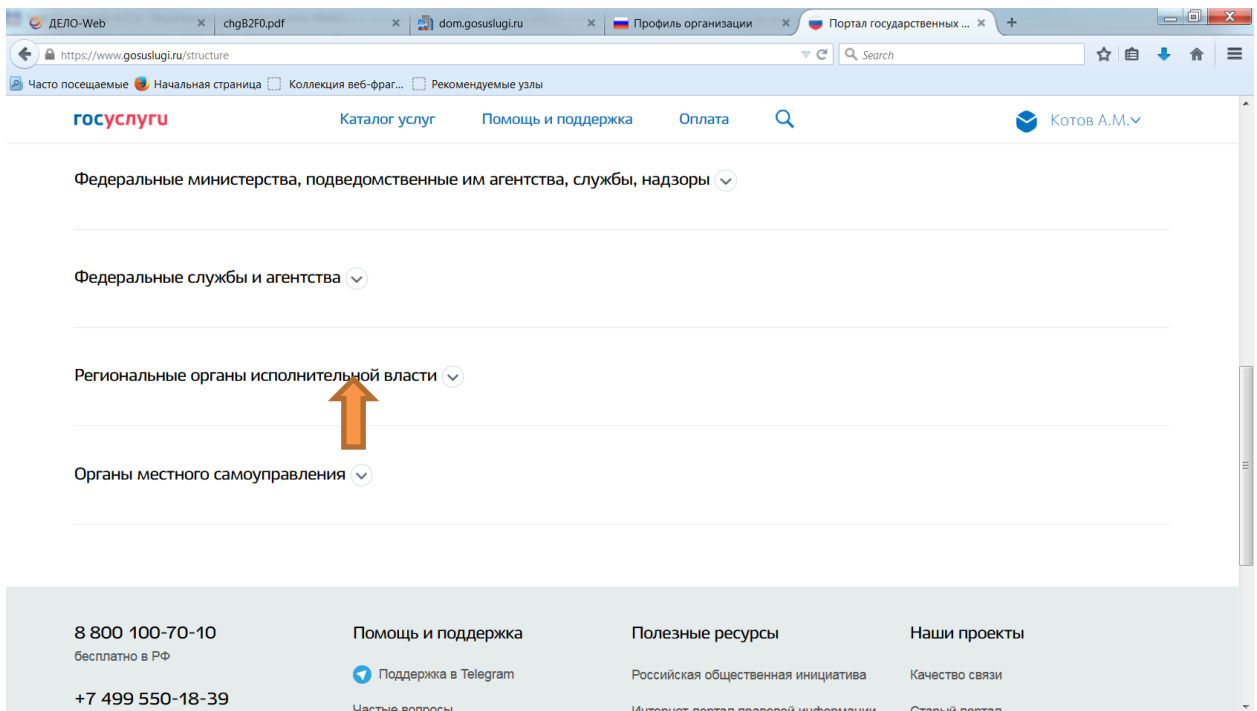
ДЕЛО-Web | chgB2F0.pdf | dom.gosuslugi.ru | Профиль организации | Портал государственных ...

https://www.gosuslugi.ru/structure

Search

Часто посещаемые | Начальная страница | Коллекция веб-фраг... | Рекомендуемые узлы

госуслуги

Каталог услуг | Помощь и поддержка | Оплата

Котов А.М.

Федеральные министерства, подведомственные им агентства, службы, надзоры

Федеральные службы и агентства

Региональные органы исполнительной власти

Органы местного самоуправления

8 800 100-70-10
бесплатно в РФ

+7 499 550-18-39

Помощь и поддержка

Поддержка в Telegram

Частые вопросы

Полезные ресурсы

Российская общественная инициатива

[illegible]

Наши проекты

Качество связи

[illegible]